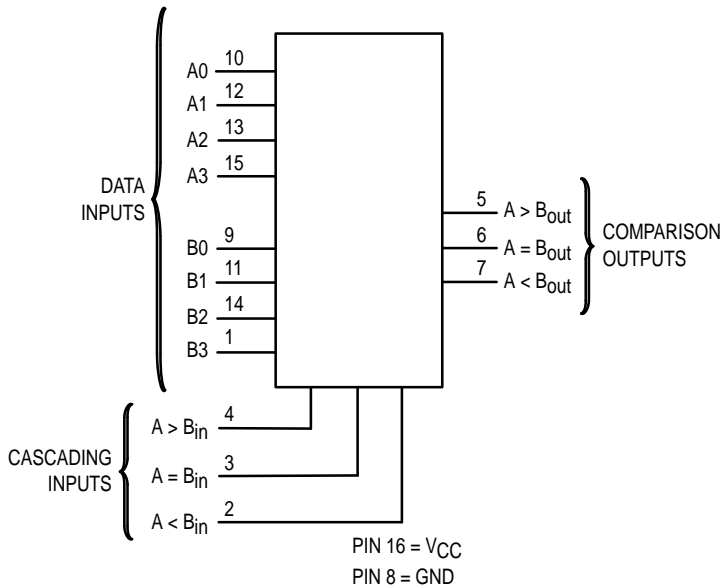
DATA INPUTS

A0 10
A1 12
A2 13
A3 15

B0 9
B1 11
B2 14
B3 1

5 A > $B_{out}$
6 A = $B_{out}$
7 A < $B_{out}$

COMPARISON OUTPUTS

CASCADING INPUTS

A > $B_{in}$ 4
A = $B_{in}$ 3
A < $B_{in}$ 2

PIN 16 = $V_{CC}$
PIN 8 = GND